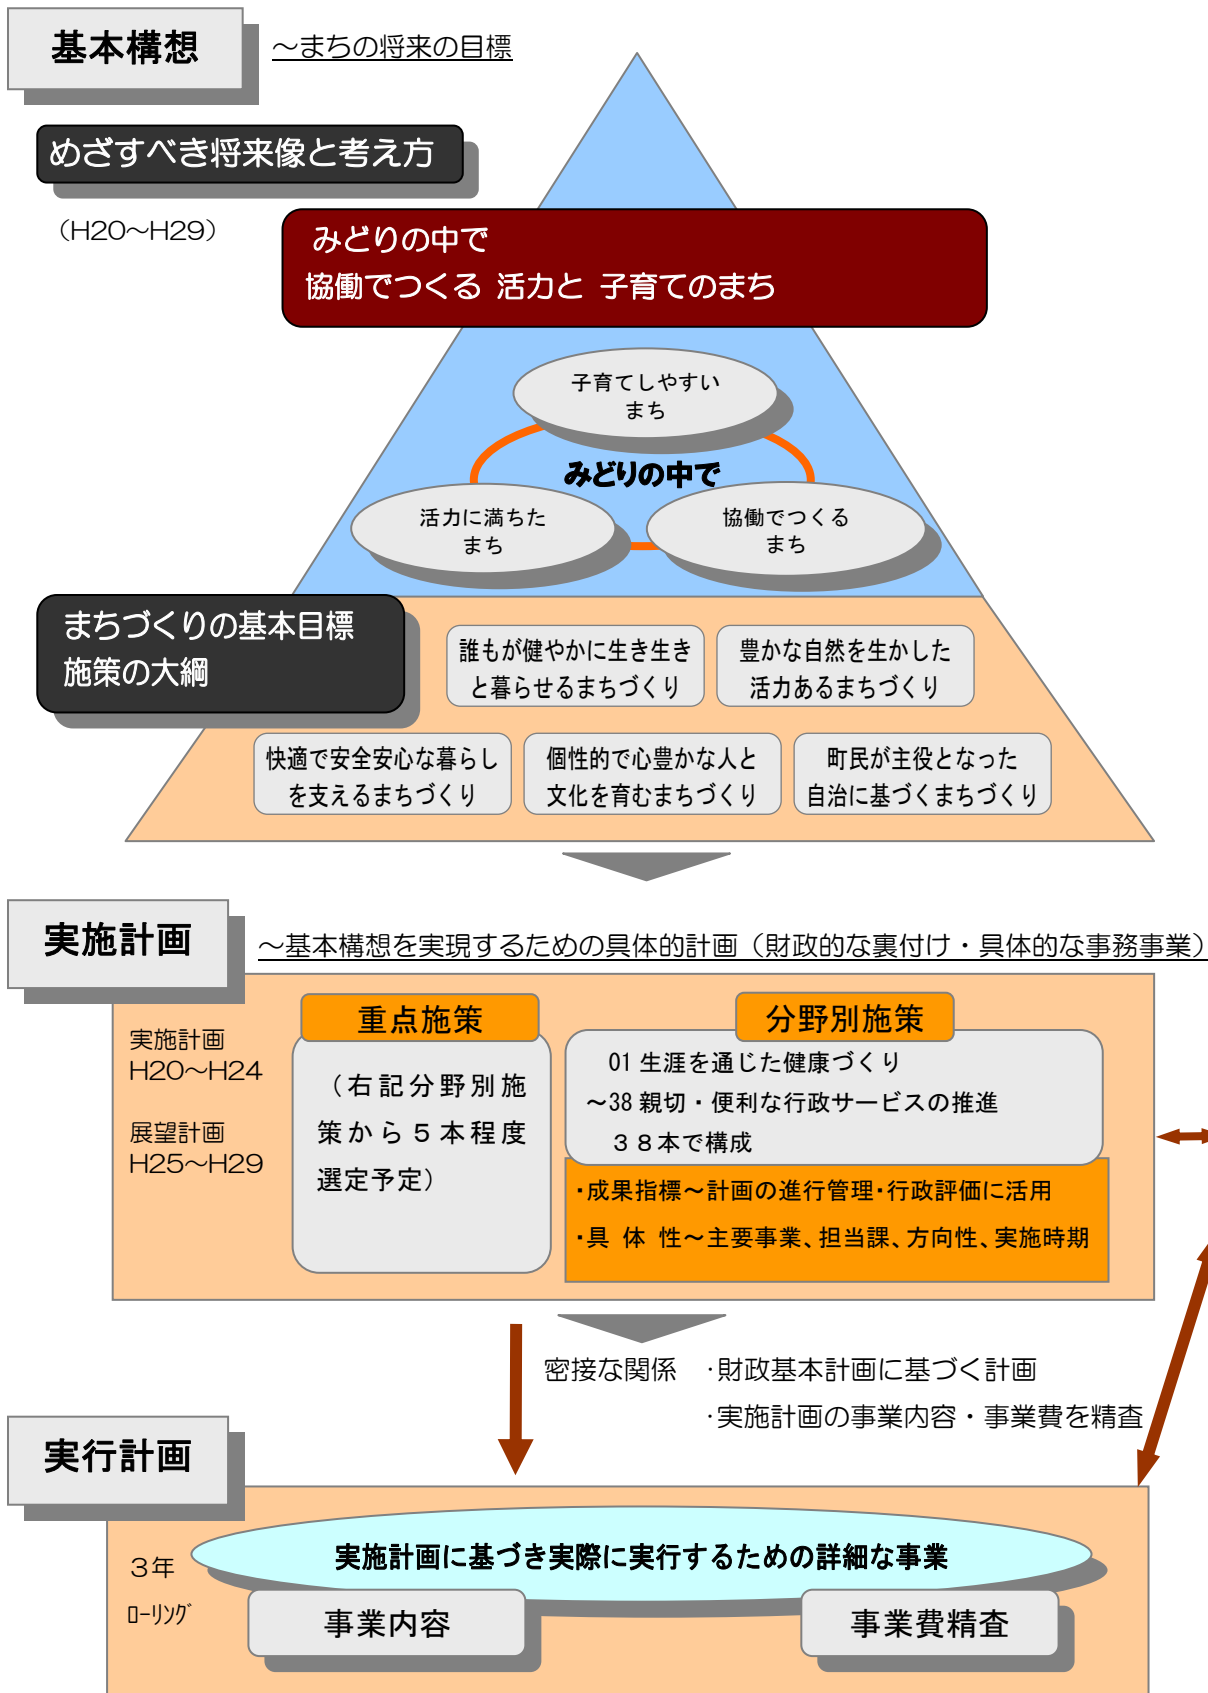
基本構想

～まちの将来の目標

めざすべき将来像と考え方

（H20～H29）

みどりの中で
協働でつくる 活力と 子育てのまち

子育てしやすいまち

みどりの中で

活力に満ちたまち

協働でつくるまち

まちづくりの基本目標
施策の大綱

誰もが健やかに生き生きと暮らせるまちづくり

豊かな自然を生かした活力あるまちづくり

快適で安全安心な暮らしを支えるまちづくり

個性的で心豊かな人と文化を育むまちづくり

町民が主役となった自治に基づくまちづくり

実施計画

～基本構想を実現するための具体的計画（財政的な裏付け・具体的な事務事業）

実施計画
H20～H24

展望計画
H25～H29

重点施策

（右記分野別施策から５本程度選定予定）

分野別施策

01 生涯を通じた健康づくり
～38 親切・便利な行政サービスの推進
３８本で構成

・成果指標～計画の進行管理・行政評価に活用

・具 体 性～主要事業、担当課、方向性、実施時期

密接な関係

・財政基本計画に基づく計画
・実施計画の事業内容・事業費を精査

実行計画

３年
ﾛｰﾘﾝｸﾞ

実施計画に基づき実際に実行するための詳細な事業

事業内容

事業費精査